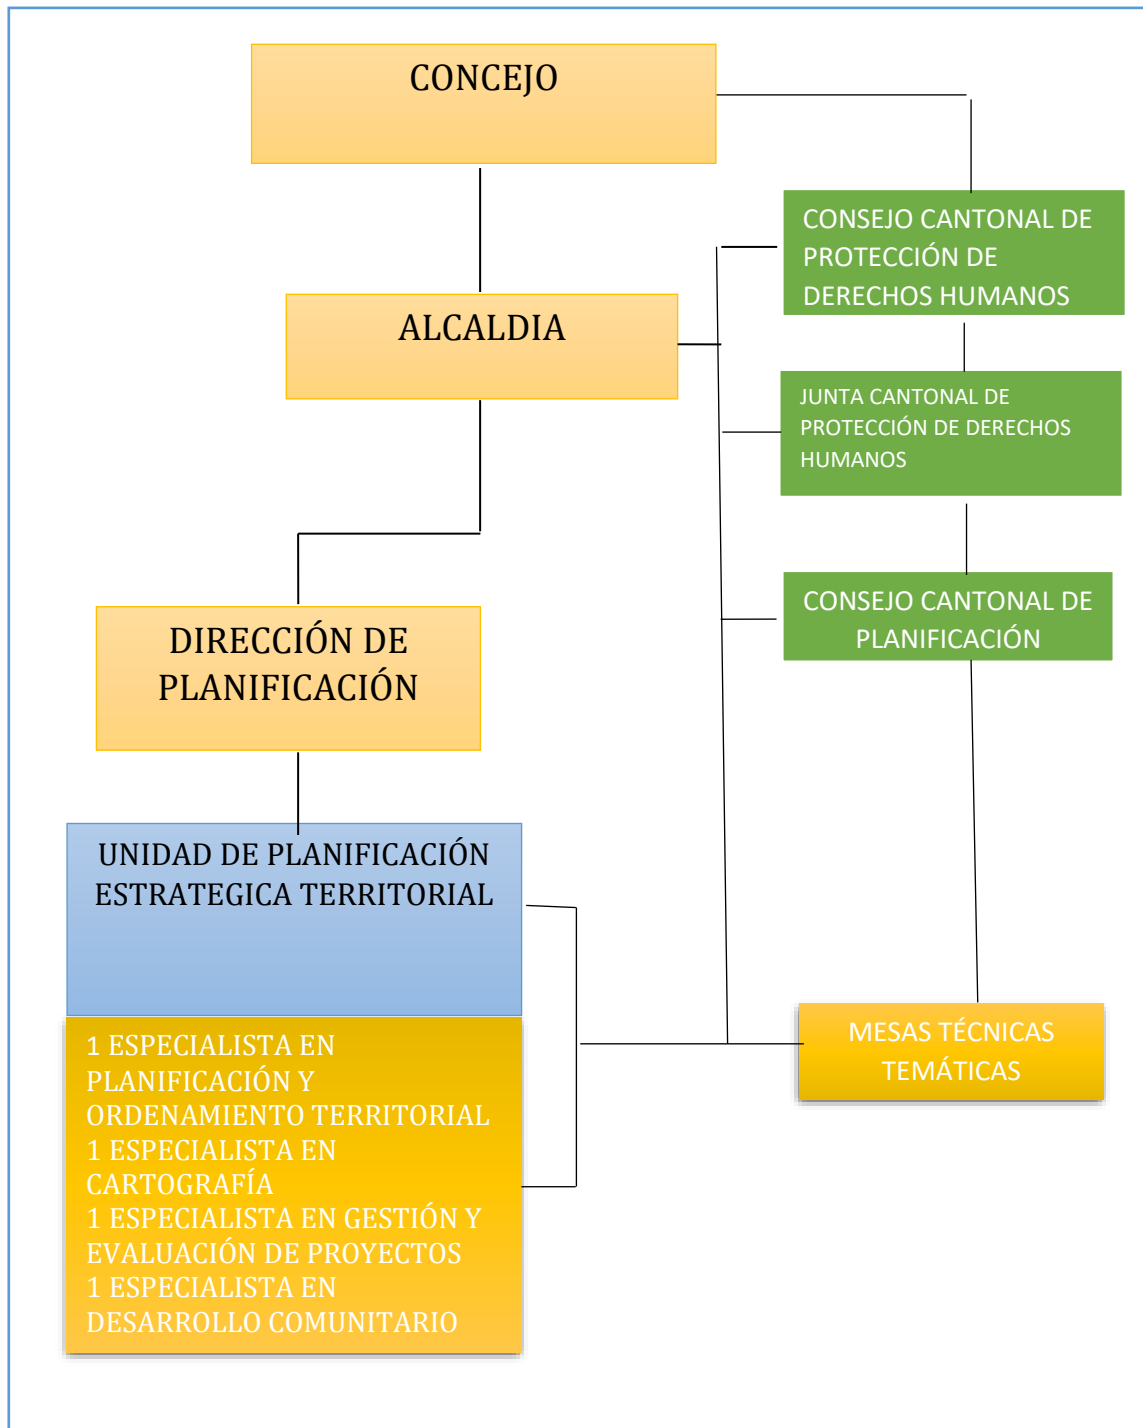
CONCEJO

CONSEJO CANTONAL DE PROTECCIÓN DE DERECHOS HUMANOS

ALCALDIA

JUNTA CANTONAL DE PROTECCIÓN DE DERECHOS HUMANOS

CONSEJO CANTONAL DE PLANIFICACIÓN

DIRECCIÓN DE PLANIFICACIÓN

UNIDAD DE PLANIFICACIÓN ESTRATEGICA TERRITORIAL

1 ESPECIALISTA EN PLANIFICACIÓN Y ORDENAMIENTO TERRITORIAL
1 ESPECIALISTA EN CARTOGRAFÍA
1 ESPECIALISTA EN GESTIÓN Y EVALUACIÓN DE PROYECTOS
1 ESPECIALISTA EN DESARROLLO COMUNITARIO

MESAS TÉCNICAS TEMÁTICAS